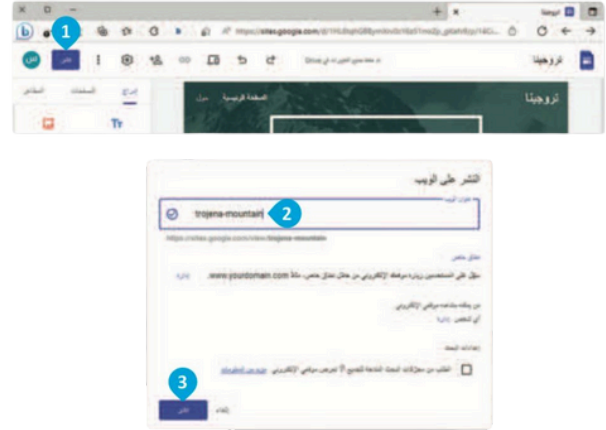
1
https://sites.google.com/d/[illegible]
نشر
تروجينا
الصفحة الرئيسية
حول
إدراج
الصفحات
المظاهر
Tr

النشر على الويب
عنوان الويب
trojena-mountain|
2
https://sites.google.com/view/trojena-mountain
نطاق مخصص
سهّل على المستخدمين زيارة موقعك الإلكتروني من خلال نطاق مخصص، مثلاً www.yourdomain.com
إدارة
من يمكنه مشاهدة موقعي الإلكتروني
أي شخص إدارة
إعدادات البحث
اطلب من محركات البحث العامة عدم عرض موقعي الإلكتروني مزيد من المعلومات
3
نشر
إلغاء